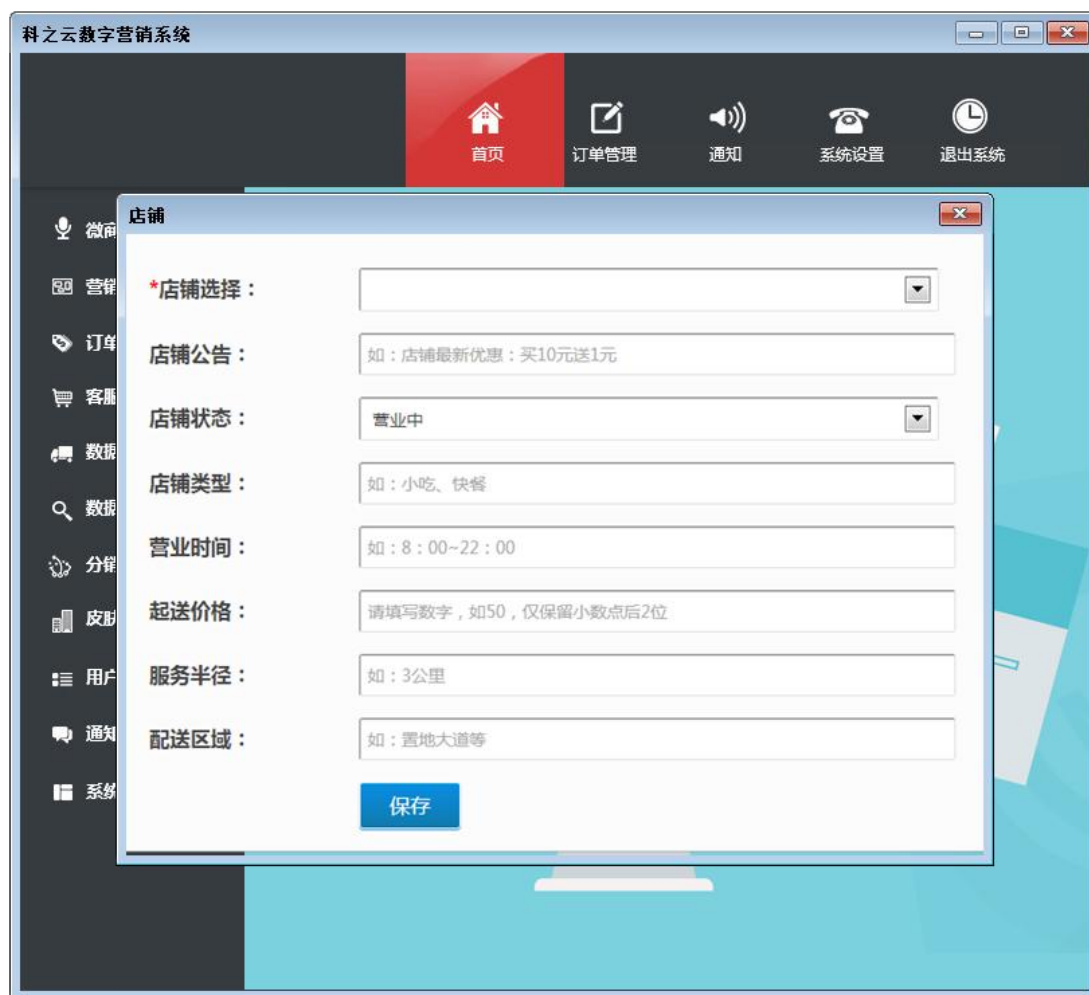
科之云数字营销系统

首页
订单管理
通知
系统设置
退出系统

微商
营销
订单
客服
数据
数据
分销
皮肤
用户
通知
系统

店铺

*店铺选择：

店铺公告：
如：店铺最新优惠：买10元送1元

店铺状态：
营业中

店铺类型：
如：小吃、快餐

营业时间：
如：8：00~22：00

起送价格：
请填写数字，如50，仅保留小数点后2位

服务半径：
如：3公里

配送区域：
如：置地大道等

保存